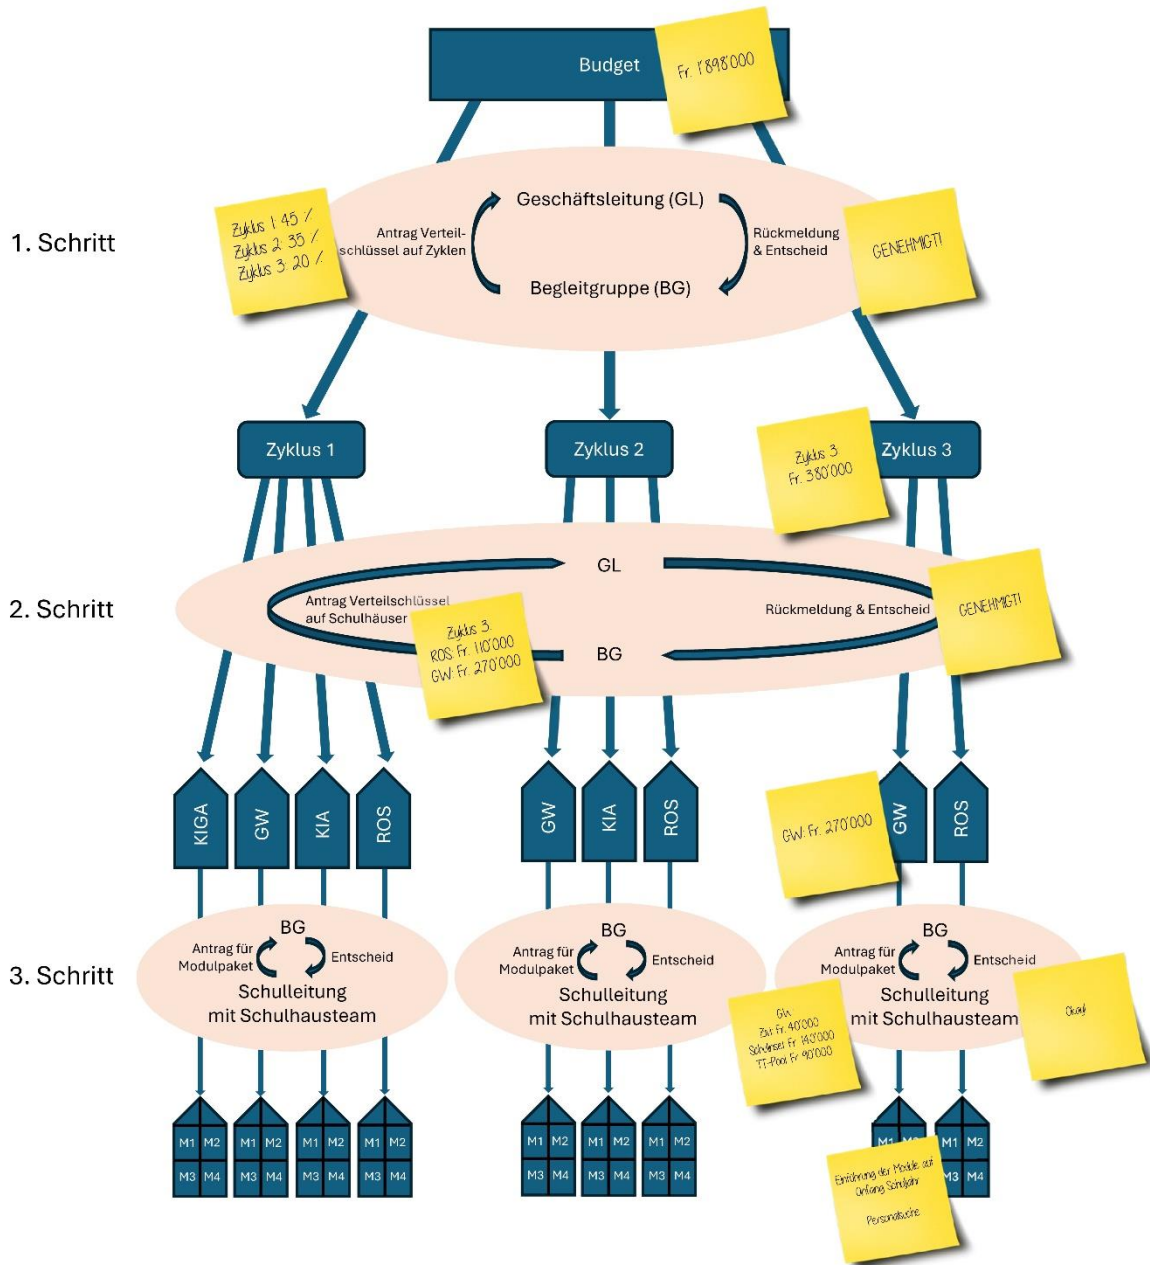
Budget

Fr. 1'898'000

1. Schritt

Zyklus 1: 45 %
Zyklus 2: 35 %
Zyklus 3: 20 %

Geschäftsleitung (GL)

Antrag Verteilschlüssel auf Zyklen

Rückmeldung & Entscheid

Begleitgruppe (BG)

GENEHMIGT!

Zyklus 1

Zyklus 2

Zyklus 3
Fr. 380'000

Zyklus 3

2. Schritt

GL

Antrag Verteilschlüssel auf Schulhäuser

Zyklus 3:
ROS: Fr. 110'000
GW: Fr. 270'000

Rückmeldung & Entscheid

GENEHMIGT!

BG

KIGA

GW

KIA

ROS

GW

KIA

ROS

GW: Fr. 270'000

GW

ROS

3. Schritt

BG

Antrag für Modulpaket

Entscheid

Schulleitung mit Schulhausteam

BG

Antrag für Modulpaket

Entscheid

Schulleitung mit Schulhausteam

BG

Antrag für Modulpaket

Entscheid

Schulleitung mit Schulhausteam

GW:
Zeit: Fr. 40'000
Schulinsel: Fr. 140'000
TT-Pool: Fr. 90'000

Okay!

M1 M2 M3 M4

M1 M2 M3 M4

M1 M2 M3 M4

M1 M2 M3 M4

M1 M2 M3 M4

M1 M2 M3 M4

M1 M2 M3 M4

M1 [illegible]

M1 M2 M3 M4

Einführung der Module auf Anfang Schuljahr

Personalsuche